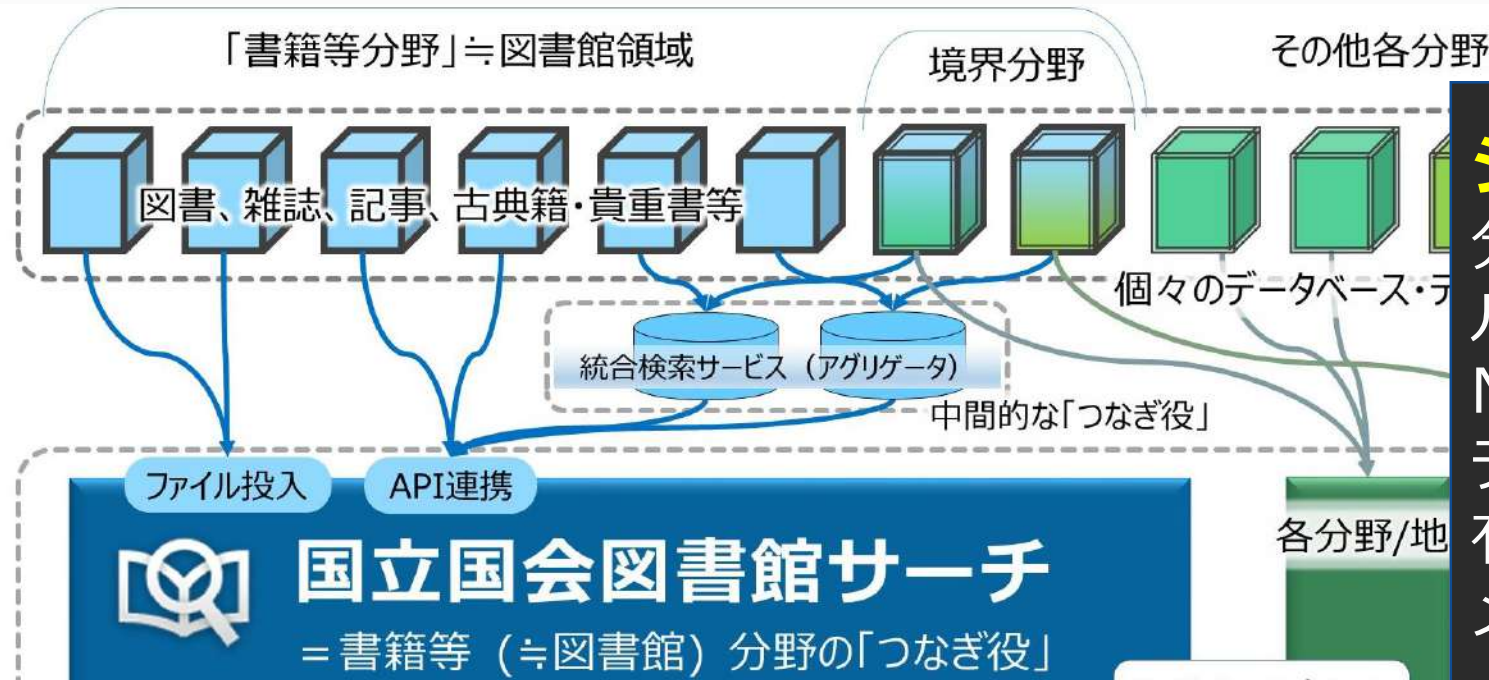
「書籍等分野」≒図書館領域

境界分野

その他各分野

図書、雑誌、記事、古典籍・貴重書等

個々のデータベース・デ

統合検索サービス（アグリゲータ）

中間的な「つなぎ役」

ファイル投入

API連携

国立国会図書館サーチ

＝書籍等（≒図書館）分野の「つなぎ役」

各分野/地

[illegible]
タ
ハ
N
ラ
有
メ